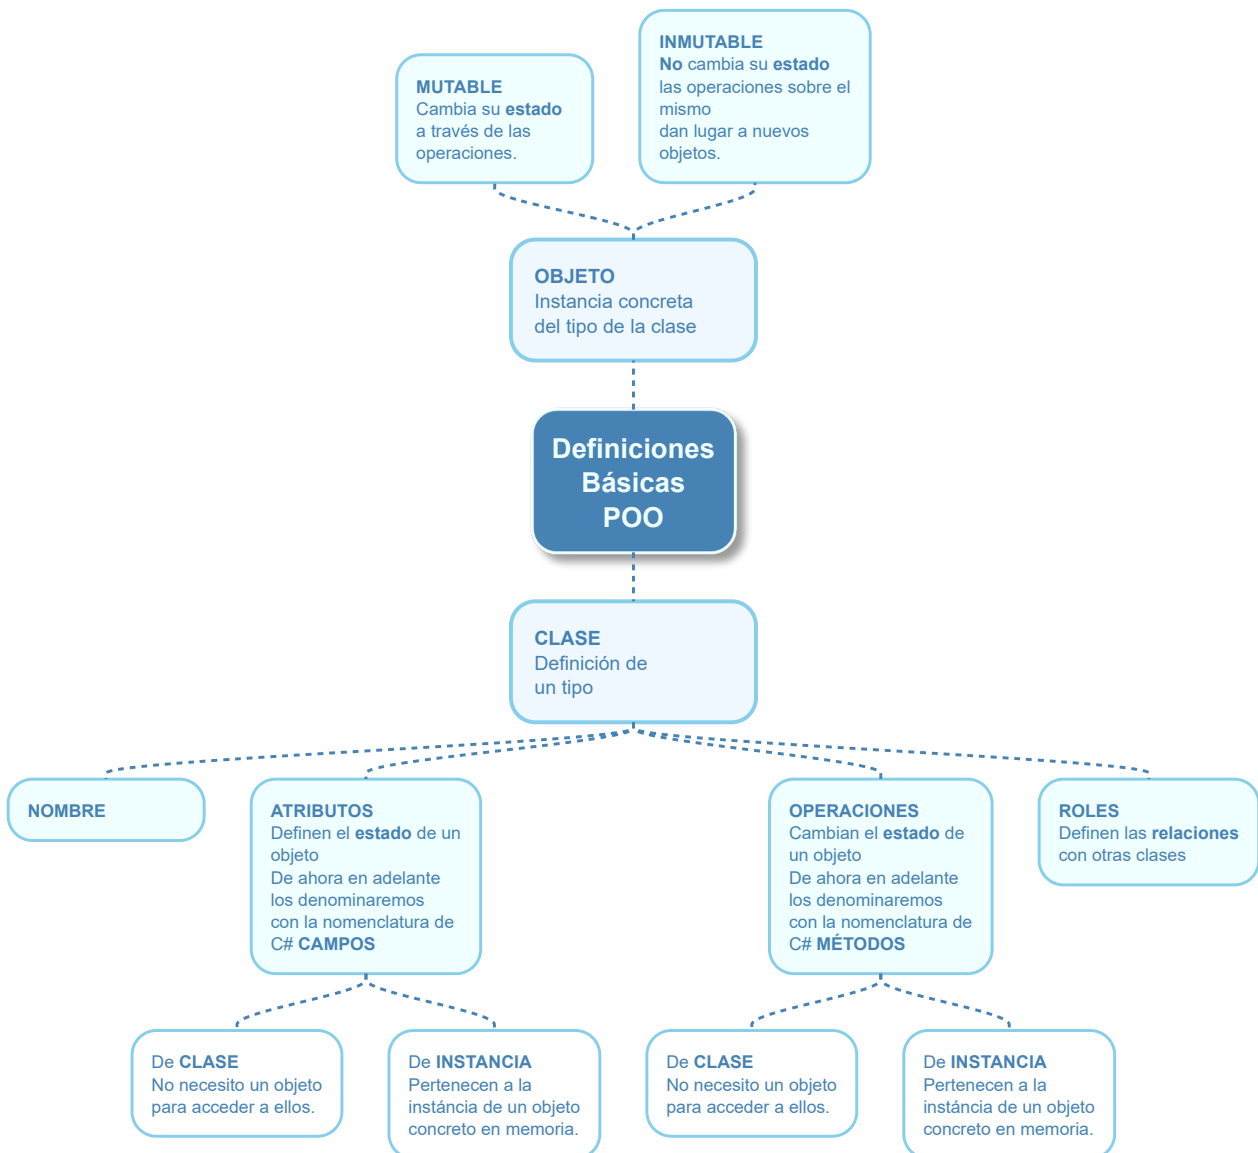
MUTABLE
Cambia su estado a través de las operaciones.

INMUTABLE
No cambia su estado las operaciones sobre el mismo dan lugar a nuevos objetos.

OBJETO
Instancia concreta del tipo de la clase

Definiciones Básicas POO

CLASE
Definición de un tipo

NOMBRE

ATRIBUTOS
Definen el estado de un objeto
De ahora en adelante los denominaremos con la nomenclatura de C# CAMPOS

OPERACIONES
Cambian el estado de un objeto
De ahora en adelante los denominaremos con la nomenclatura de C# MÉTODOS

ROLES
Definen las relaciones con otras clases

De CLASE
No necesito un objeto para acceder a ellos.

De INSTANCIA
Pertenecen a la instáncia de un objeto concreto en memoria.

De CLASE
No necesito un objeto para acceder a ellos.

De INSTANCIA
Pertenecen a la instáncia de un objeto concreto en memoria.